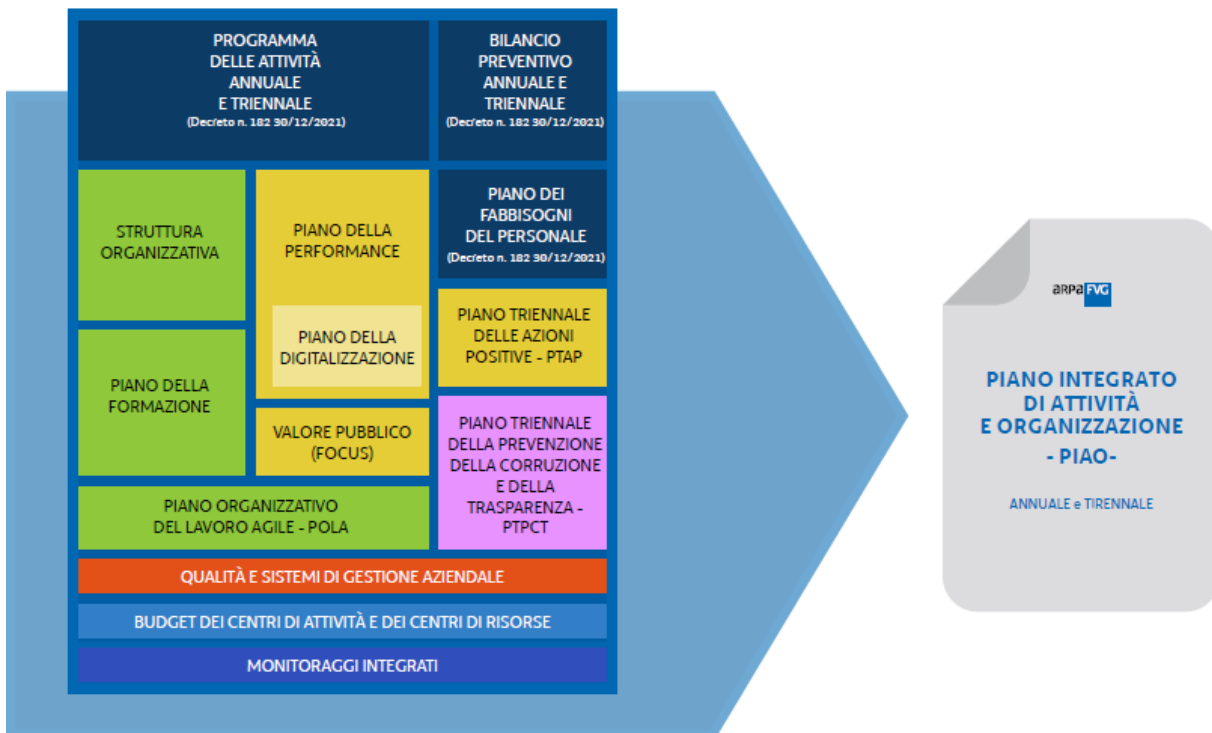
PROGRAMMA DELLE ATTIVITÀ ANNUALE E TRIENNALE
(Decreto n. 182 30/12/2021)

BILANCIO PREVENTIVO ANNUALE E TRIENNALE
(Decreto n. 182 30/12/2021)

STRUTTURA ORGANIZZATIVA

PIANO DELLA PERFORMANCE

PIANO DELLA DIGITALIZZAZIONE

PIANO DEI FABBISOGNI DEL PERSONALE
(Decreto n. 182 30/12/2021)

PIANO TRIENNALE DELLE AZIONI POSITIVE - PTAP

PIANO DELLA FORMAZIONE

VALORE PUBBLICO (FOCUS)

PIANO TRIENNALE DELLA PREVENZIONE DELLA CORRUZIONE E DELLA TRASPARENZA - PTPCT

PIANO ORGANIZZATIVO DEL LAVORO AGILE - POLA

QUALITÀ E SISTEMI DI GESTIONE AZIENDALE

BUDGET DEI CENTRI DI ATTIVITÀ E DEI CENTRI DI RISORSE

MONITORAGGI INTEGRATI

arpa FVG

PIANO INTEGRATO DI ATTIVITÀ E ORGANIZZAZIONE
- PIAO-

ANNUALE e TIRENNALE